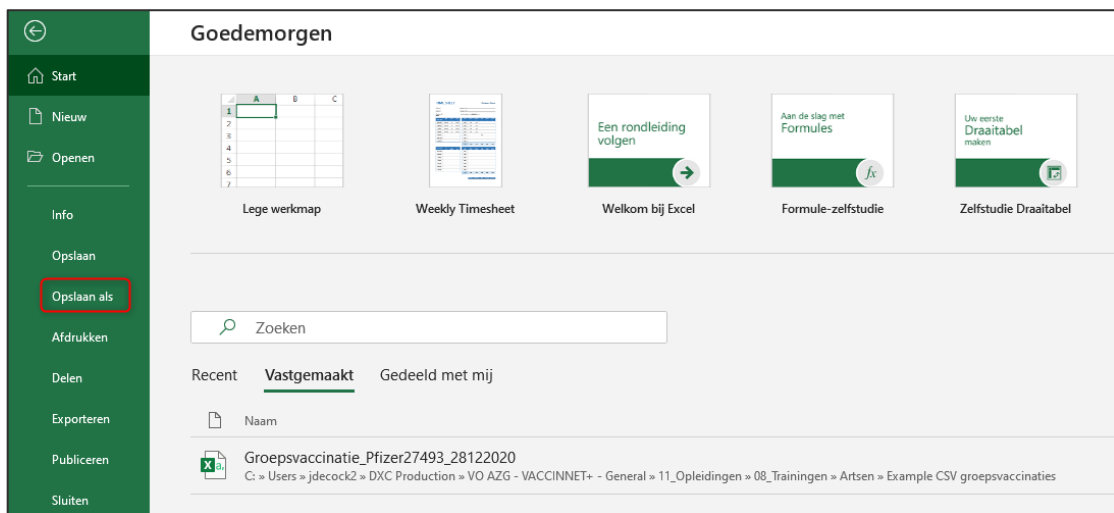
Start
Nieuw
Openen
Info
Opslaan
Opslaan als
Afdrukken
Delen
Exporteren
Publiceren
Sluiten

Goedemorgen

| A | B | C |
|---|---|---|
| 1 | | |
| 2 | | |
| 3 | | |
| 4 | | |
| 5 | | |
| 6 | | |
| 7 | | |

Lege werkmap

Weekly Timesheet

Een rondleiding volgen
Welkom bij Excel

Aan de slag met
Formules
$fx$
Formule-zelfstudie

Uw eerste
Draaitabel
maken
Zelfstudie Draaitabel

Zoeken

Recent Vastgemaakt Gedeeld met mij

Naam

Groepsvaccinatie_Pfizer27493_28122020
C: » Users » jdecock2 » DXC Production » VO AZG - VACCINNET+ - General » 11_Opleidingen » 08_Trainingen » Artsen » Example CSV groepsvaccinaties